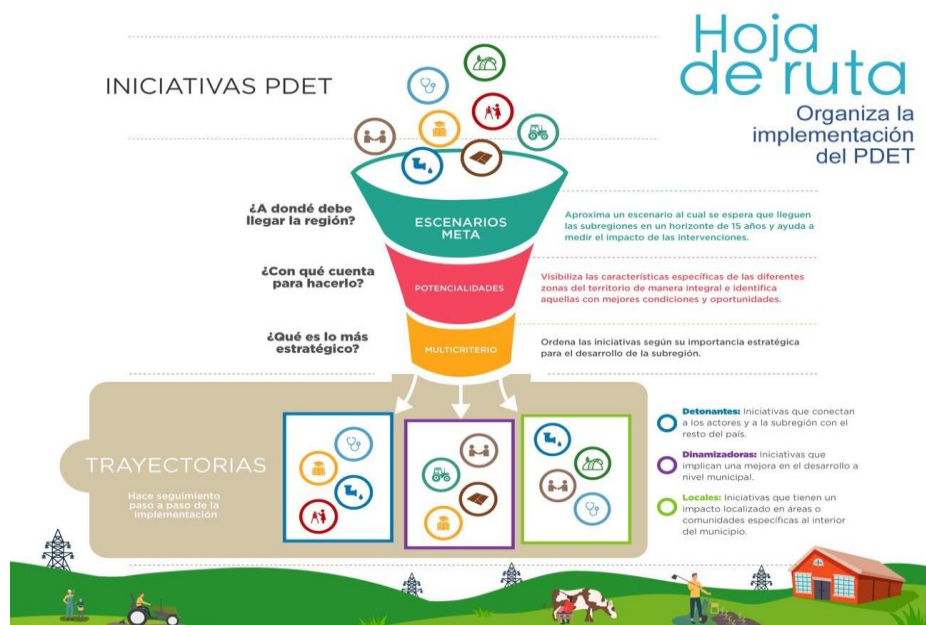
Hoja de ruta

Organiza la implementación del PDET

INICIATIVAS PDET

¿A dónde debe llegar la región?

ESCENARIOS META

Aproxima un escenario al cual se espera que lleguen las subregiones en un horizonte de 15 años y ayuda a medir el impacto de las intervenciones.

¿Con qué cuenta para hacerlo?

POTENCIALIDADES

Visibiliza las características específicas de las diferentes zonas del territorio de manera integral e identifica aquellas con mejores condiciones y oportunidades.

¿Qué es lo más estratégico?

MULTICRITERIO

Ordena las iniciativas según su importancia estratégica para el desarrollo de la subregión.

TRAYECTORIAS

Hace seguimiento paso a paso de la implementación

Detonantes: Iniciativas que conectan a los actores y a la subregión con el resto del país.

Dinamizadoras: Iniciativas que implican una mejora en el desarrollo a nivel municipal.

Locales: Iniciativas que tienen un impacto localizado en áreas o comunidades específicas al interior del municipio.